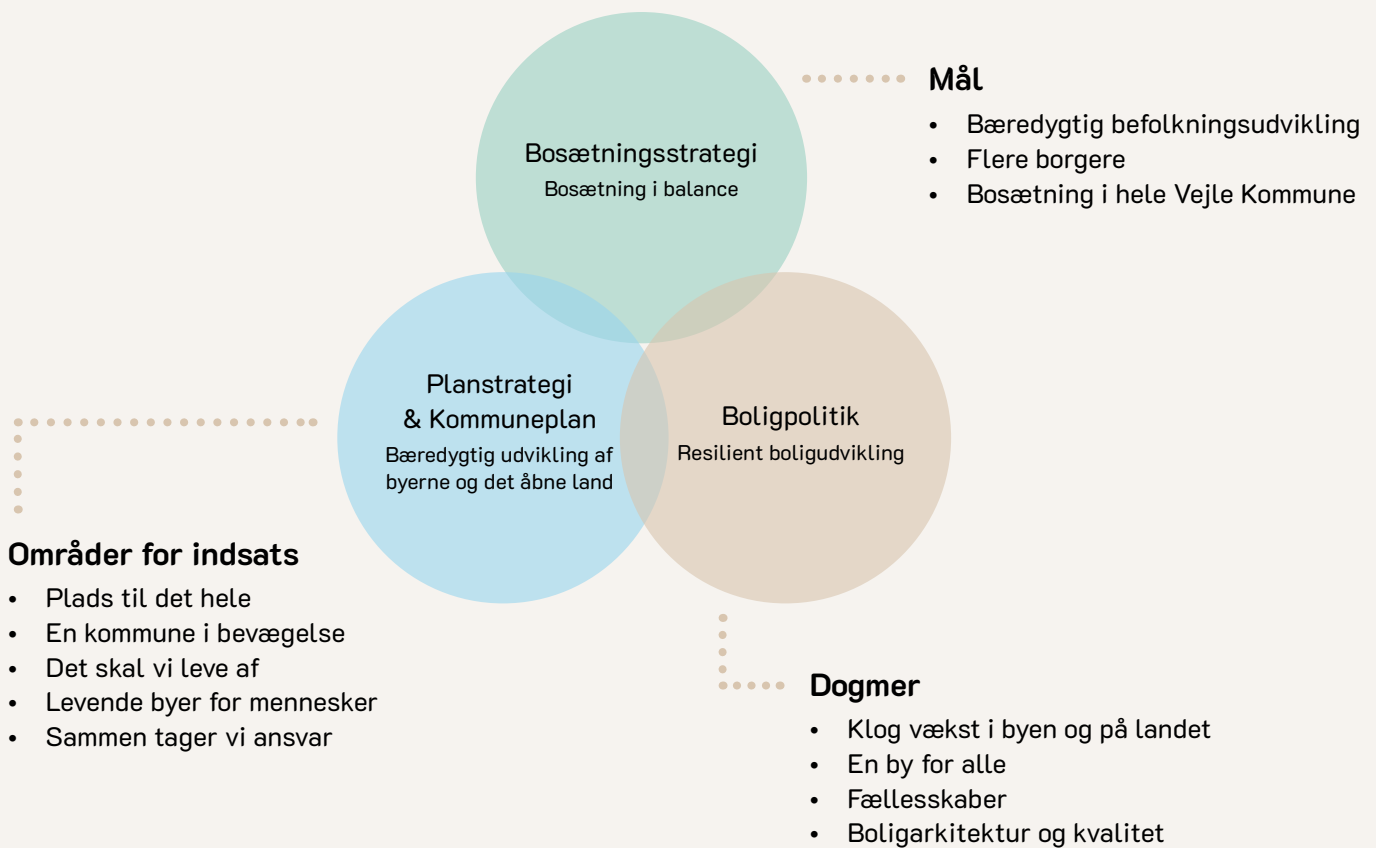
Bosætningsstrategi
Bosætning i balance

Mål
• Bæredygtig befolkningsudvikling
• Flere borgere
• Bosætning i hele Vejle Kommune

Planstrategi & Kommuneplan
Bæredygtig udvikling af byerne og det åbne land

Boligpolitik
Resilient boligudvikling

Områder for indsats
• Plads til det hele
• En kommune i bevægelse
• Det skal vi leve af
• Levende byer for mennesker
• Sammen tager vi ansvar

Dogmer
• Klog vækst i byen og på landet
• En by for alle
• Fællesskaber
• Boligarkitektur og kvalitet